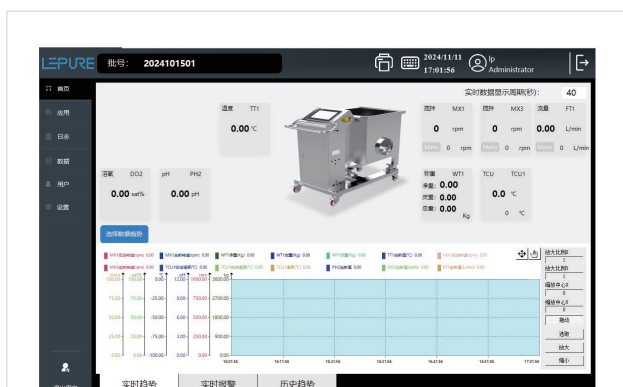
LEPURE 批号: 2024101501

2024/11/11 17:01:56 lp Administrator

首页
应用
日志
数据
用户
设置

实时数据显示周期(秒): 40

温度 TT1
0.00 ℃

搅拌 MX1
0 rpm
Menu 0 rpm

搅拌 MX3
0 rpm
Menu 0 rpm

流量 FT1
0.00 L/min
Menu 0 L/min

溶氧 DO2
0.00 sat%

pH PH2
0.00 pH

称重 WT1
净重: 0.00
皮重: 0.00
总重: 0.00 Kg

TCU TCU1
0.0 ℃
0 ℃

选择数据趋势

放大比例Y
1
放大比例X
1
缩放中心Y
0
缩放中心X
0
移动
选取
放大
缩小

实时趋势
实时报警
历史趋势